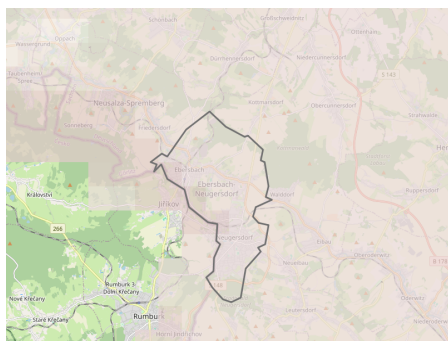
Schönbach
Großschweidnitz
Oppach
Beiersdorf
Oberoderwitz
Taubenheim/Spree
Dürrhennersdorf
Niedercunnersdorf
S 142
Neusalza-Spremberg
Kottmarsdorf
Obercunnersdorf
Friedersdorf
Strahwalde
Her
Kottmar
Walddorf
Eibau
Ruppersdorf
Království
Ebersbach
Ebersbach-Neugersdorf
Jiříkov
Neugersdorf
266
Eibau
Niederoderwitz
Neueibau
Oberoderwitz
S 148
B 178
Leutersdorf
Nové Křečany
Rumburk 3-Dolní Křečany
Staré Křečany
Rumbu
Horní Jindřichov